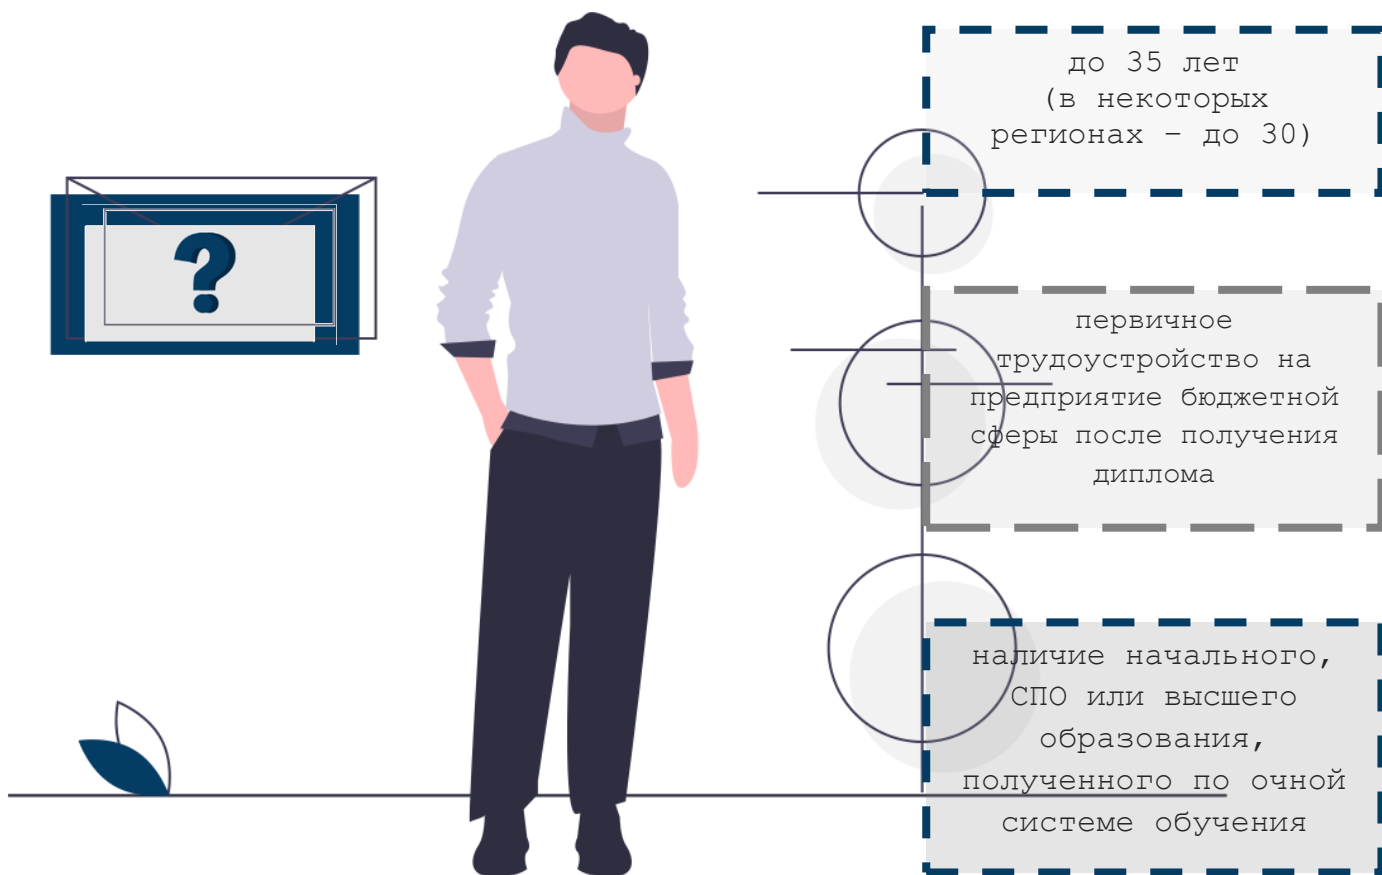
?

до 35 лет
(в некоторых регионах – до 30)

первичное трудоустройство на предприятие бюджетной сферы после получения диплома

наличие начального, СПО или высшего образования, полученного по очной системе обучения